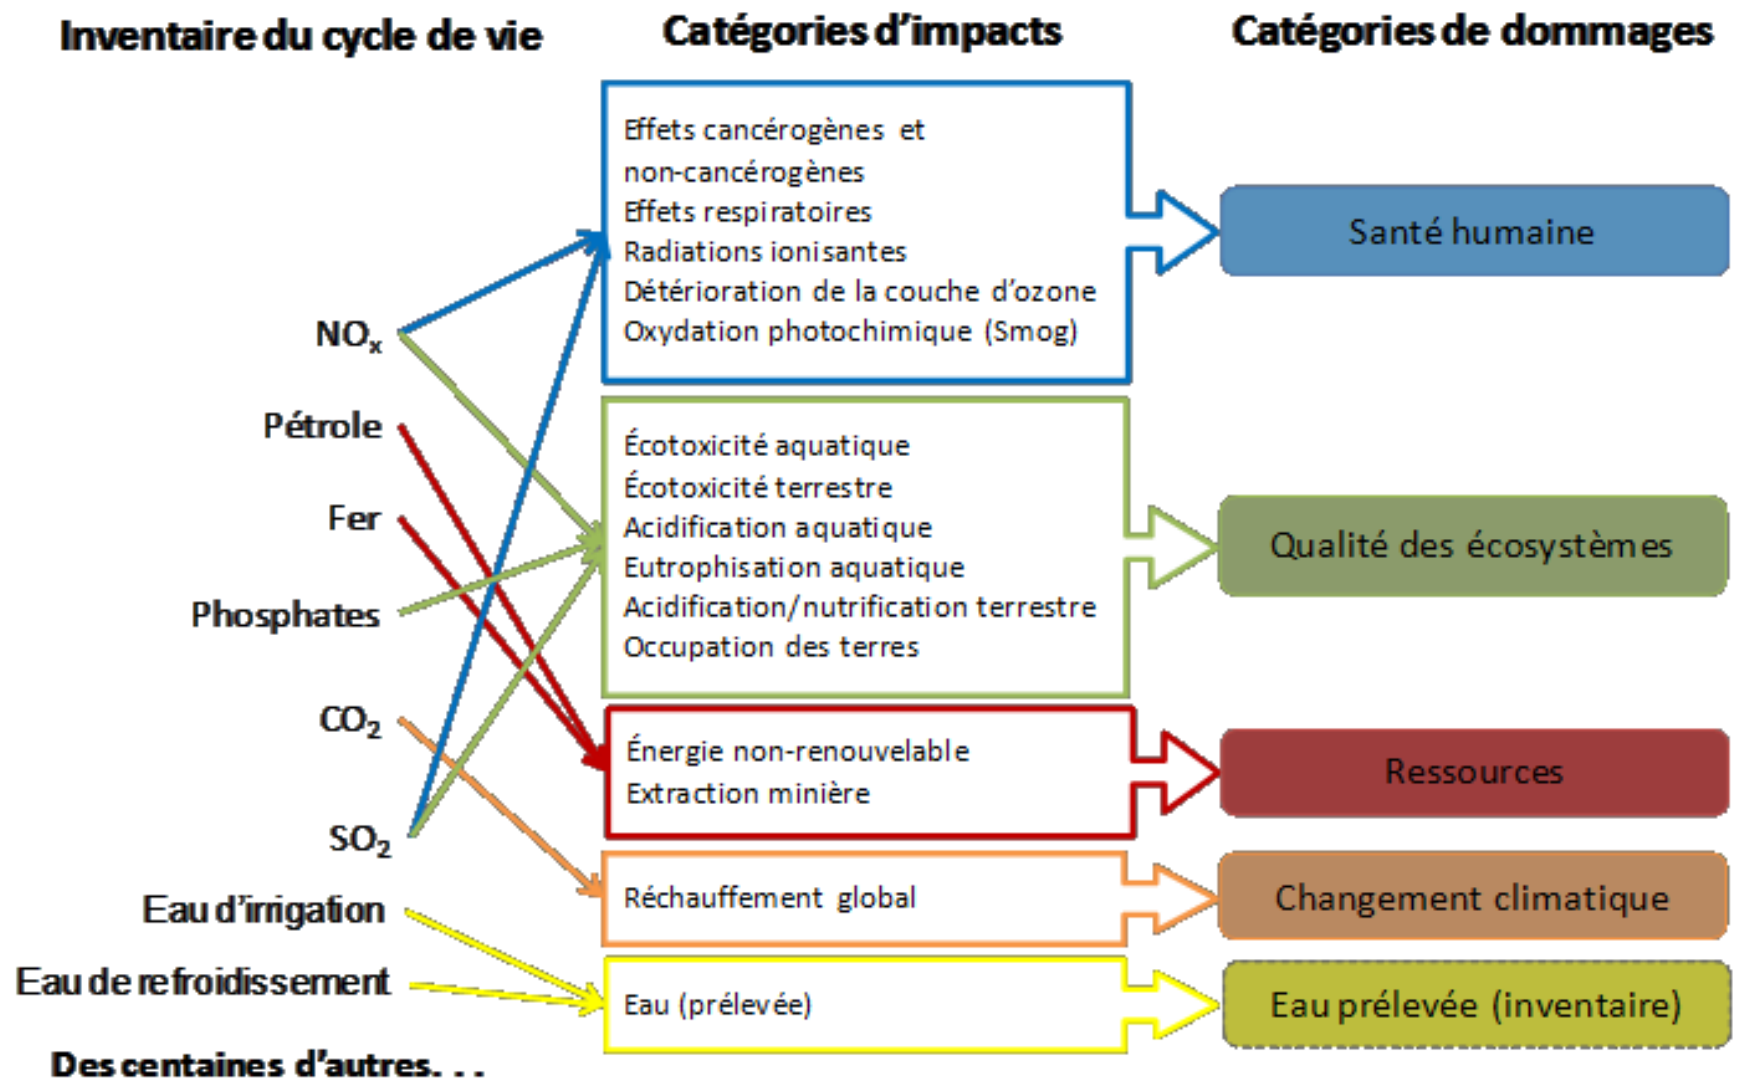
Inventaire du cycle de vie

Catégories d'impacts

Catégories de dommages

Effets cancérogènes et non-cancérogènes
Effets respiratoires
Radiations ionisantes
Détérioration de la couche d'ozone
Oxydation photochimique (Smog)

Santé humaine

$NO_x$

Pétrole

Fer

Phosphates

$CO_2$

$SO_2$

Eau d'irrigation

Eau de refroidissement

Des centaines d'autres. . .

Écotoxicité aquatique
Écotoxicité terrestre
Acidification aquatique
Eutrophisation aquatique
Acidification/nutrification terrestre
Occupation des terres

Qualité des écosystèmes

Énergie non-renouvelable
Extraction minière

Ressources

Réchauffement global

Changement climatique

Eau (prélevée)

Eau prélevée (inventaire)